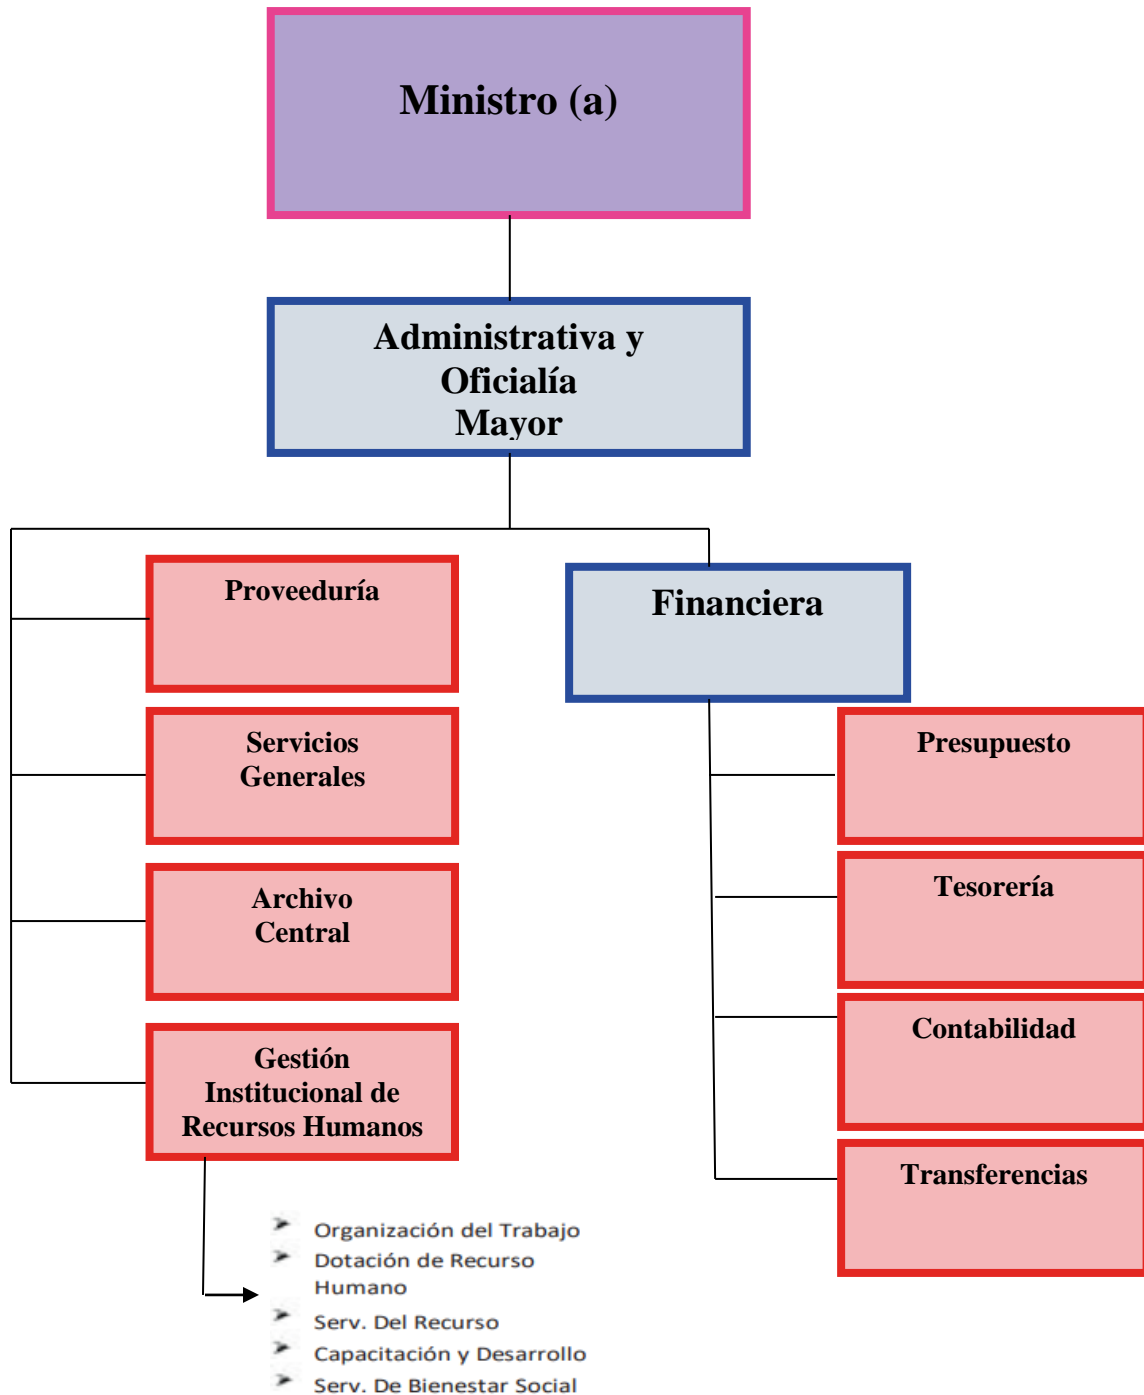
Ministro (a)

Administrativa y Oficialía Mayor

Proveeduría

Servicios Generales

Archivo Central

Gestión Institucional de Recursos Humanos

Financiera

Presupuesto

Tesorería

Contabilidad

Transferencias

- Organización del Trabajo
- Dotación de Recurso Humano
- Serv. Del Recurso
- Capacitación y Desarrollo
- Serv. De Bienestar Social